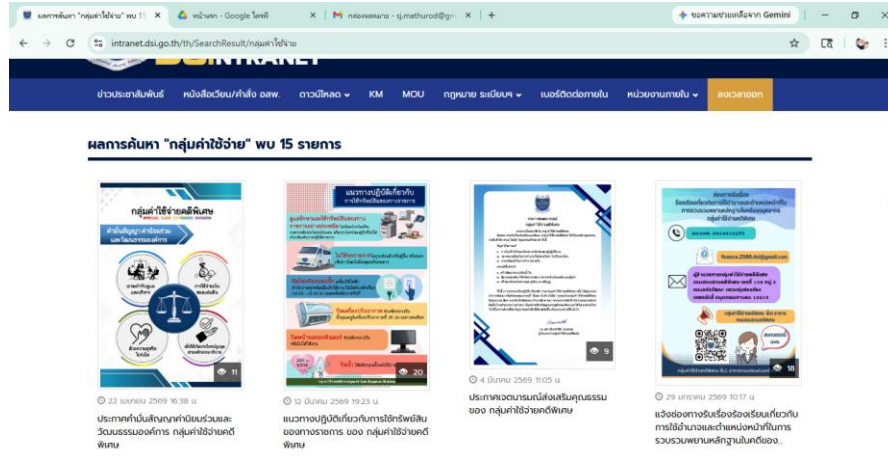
ผลการค้นหา "กลุ่มค่าใช้จ่าย" พบ 15 ✕ | หน้าแรก - Google ไดรฟ์ ✕ | กล่องจดหมาย - sj.mathurod@gm ✕ | +
ขอความช่วยเหลือจาก Gemini
intranet.dsi.go.th/th/SearchResult/กลุ่มค่าใช้จ่าย

DSINTRANET

ข่าวประชาสัมพันธ์ | หนังสือเวียน/คำสั่ง อสพ. | ดาวน์โหลด | KM | MOU | กฎหมาย ระเบียบฯ | เบอร์ติดต่อภายใน | หน่วยงานภายใน | ลงเวลาออก

ผลการค้นหา "กลุ่มค่าใช้จ่าย" พบ 15 รายการ

กลุ่มค่าใช้จ่ายคดีพิเศษ
ค่านิยมร่วมองค์กร และวัฒนธรรมองค์กร
11
22 เมษายน 2569 16:38 น.
ประกาศค่านิยมร่วมและวัฒนธรรมองค์การ กลุ่มค่าใช้จ่ายคดีพิเศษ

แนวทางปฏิบัติเกี่ยวกับการใช้ทรัพย์สินของทางราชการ
20
12 มีนาคม 2569 19:23 น.
แนวทางปฏิบัติเกี่ยวกับการใช้ทรัพย์สินของทางราชการ ของ กลุ่มค่าใช้จ่ายคดีพิเศษ

กลุ่มค่าใช้จ่ายคดีพิเศษ
9
4 มีนาคม 2569 11:05 น.
ประกาศเจตนารมณ์ส่งเสริมคุณธรรม ของ กลุ่มค่าใช้จ่ายคดีพิเศษ

finance.2566.dsi@gmail.com
18
29 มกราคม 2569 10:17 น.
แจ้งช่องทางรับเรื่องร้องเรียนเกี่ยวกับการใช้จ่ายและตำแหน่งหน้าที่ในการรวบรวมพยานหลักฐานในคดีของ...